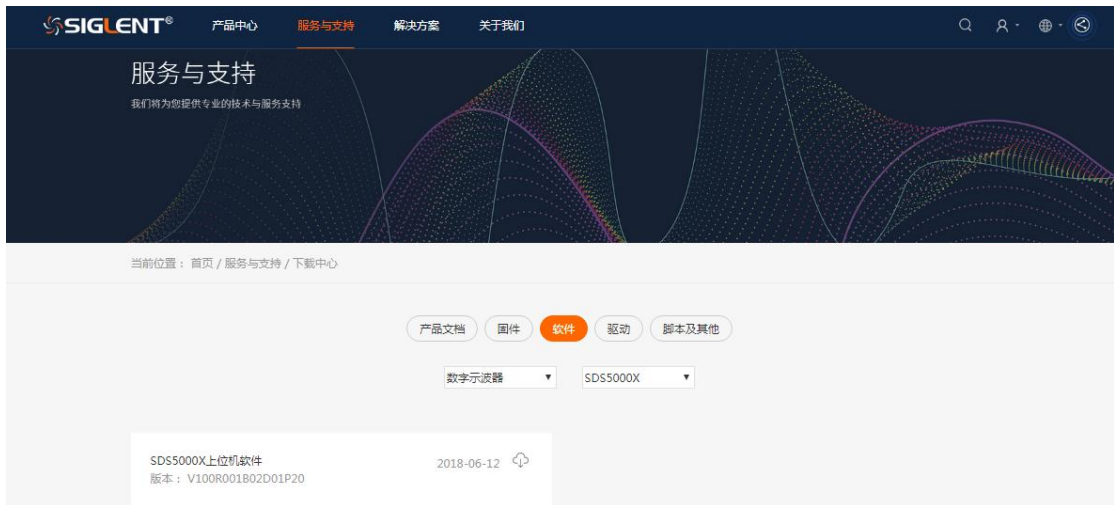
SIGLENT®

产品中心 服务与支持 解决方案 关于我们

服务与支持

我们将为您提供专业的技术与服务支持

当前位置： 首页 / 服务与支持 / 下载中心

产品文档 固件 软件 驱动 脚本及其他

数字示波器 ▼

SDS5000X ▼

SDS5000X上位机软件

版本：V100R001B02D01P20

2018-06-12